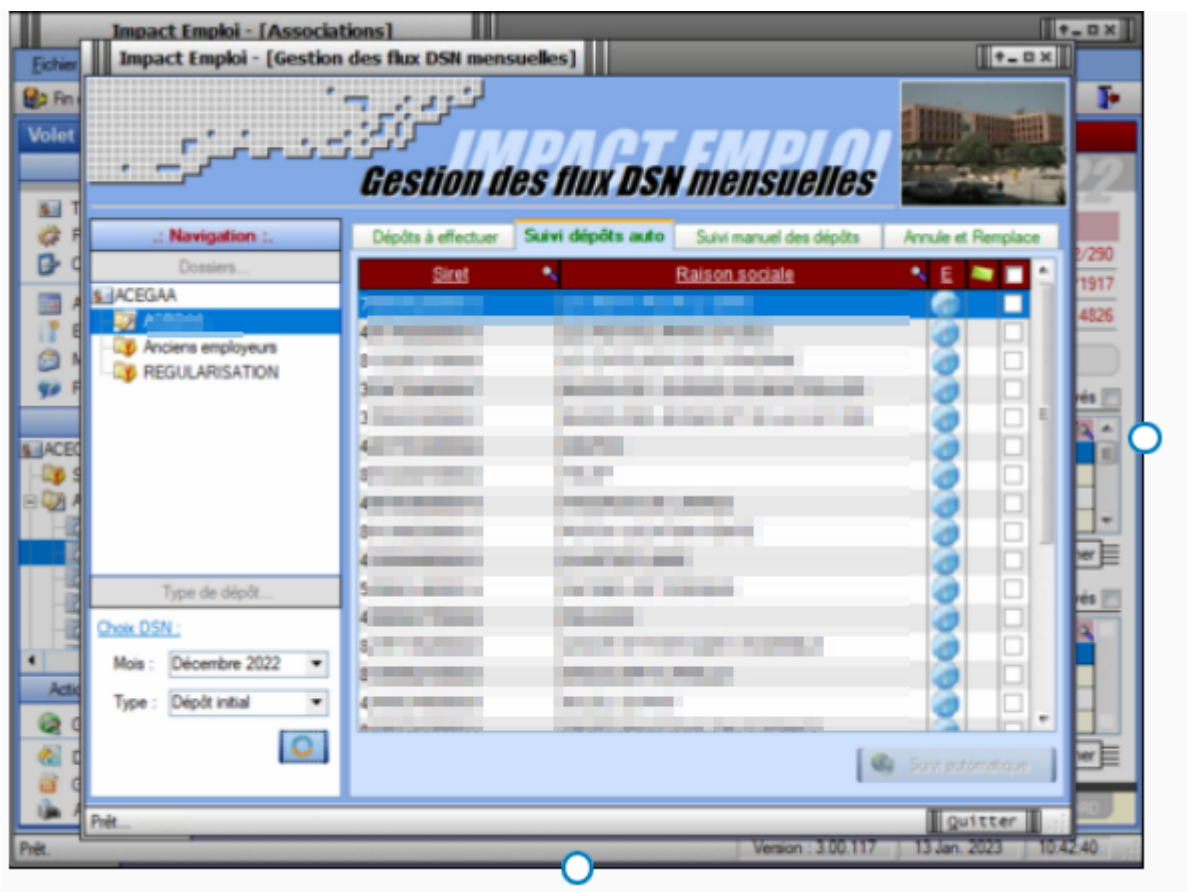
Impact Emploi - [Associations]

Fichier

Fin

Volet

Impact Emploi - [Gestion des flux DSN mensuelles]

IMPACT EMPLOI
Gestion des flux DSN mensuelles

.: Navigation :.

Dossiers...

JACEGAA
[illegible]
Anciens employeurs
REGULARISATION

Type de dépôt...

Choix DSN :

Mois : Décembre 2022

Type : Dépôt initial

Dépôts à effectuer | Suivi dépôts auto | Suivi manuel des dépôts | Annule et Remplace

| Siret | Raison sociale | E | | |
|---|---|---|---|---|
| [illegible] | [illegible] | | | |

Suivi automatique

Prêt...

quitter

2/290
1917
4826

ACEG

Actio

Prêt.

Version : 3.00.117 | 13 Jan. 2023 | 10:42:40